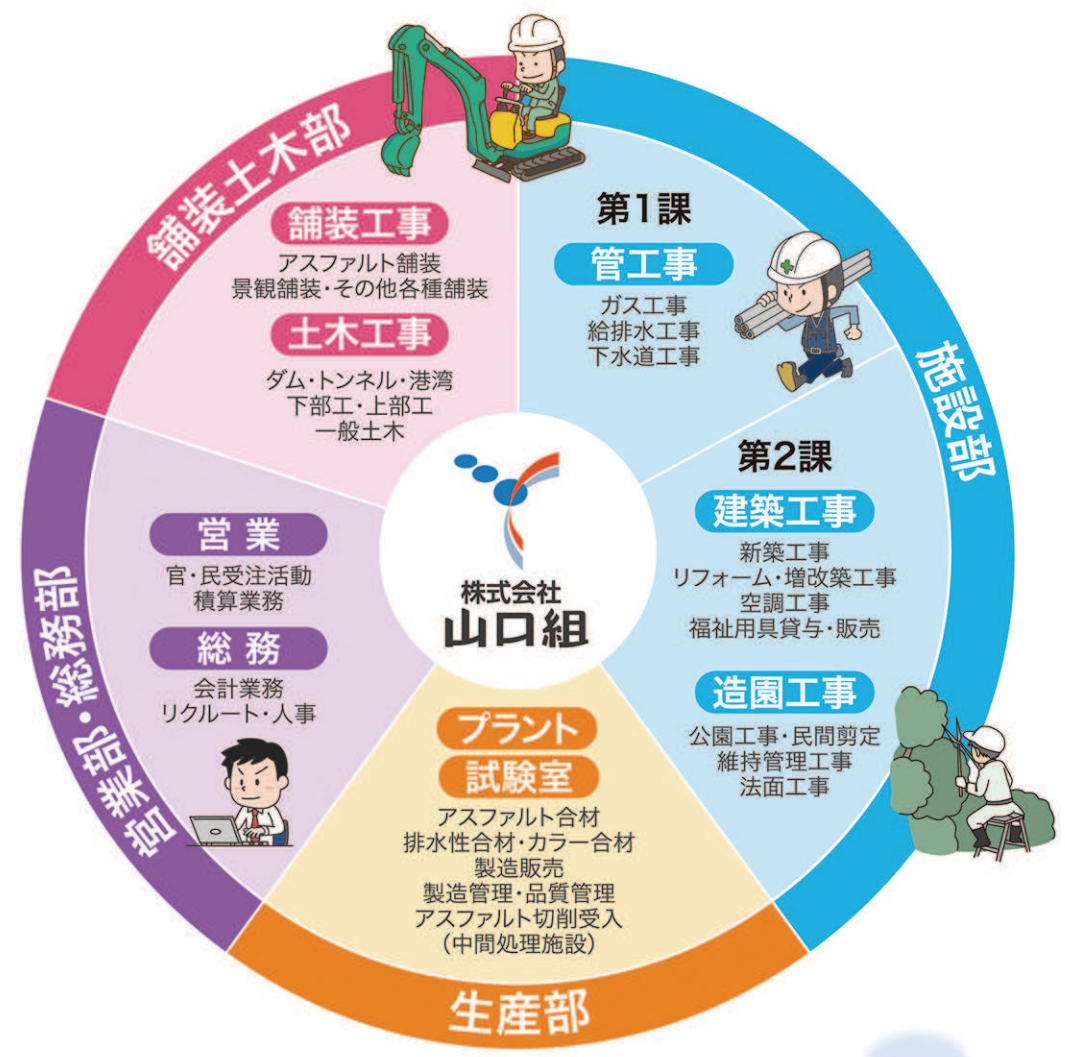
舗装土木部

舗装工事
アスファルト舗装
景観舗装・その他各種舗装

土木工事
ダム・トンネル・港湾
下部工・上部工
一般土木

施設部

第1課
管工事
ガス工事
給排水工事
下水道工事

第2課
建築工事
新築工事
リフォーム・増改築工事
空調工事
福祉用具貸与・販売

造園工事
公園工事・民間剪定
維持管理工事
法面工事

営業部・総務部

営 業
官・民受注活動
積算業務

総 務
会計業務
リクルート・人事

株式会社
山口組

生産部

プラント
試験室
アスファルト合材
排水性合材・カラー合材
製造販売
製造管理・品質管理
アスファルト切削受入
(中間処理施設)